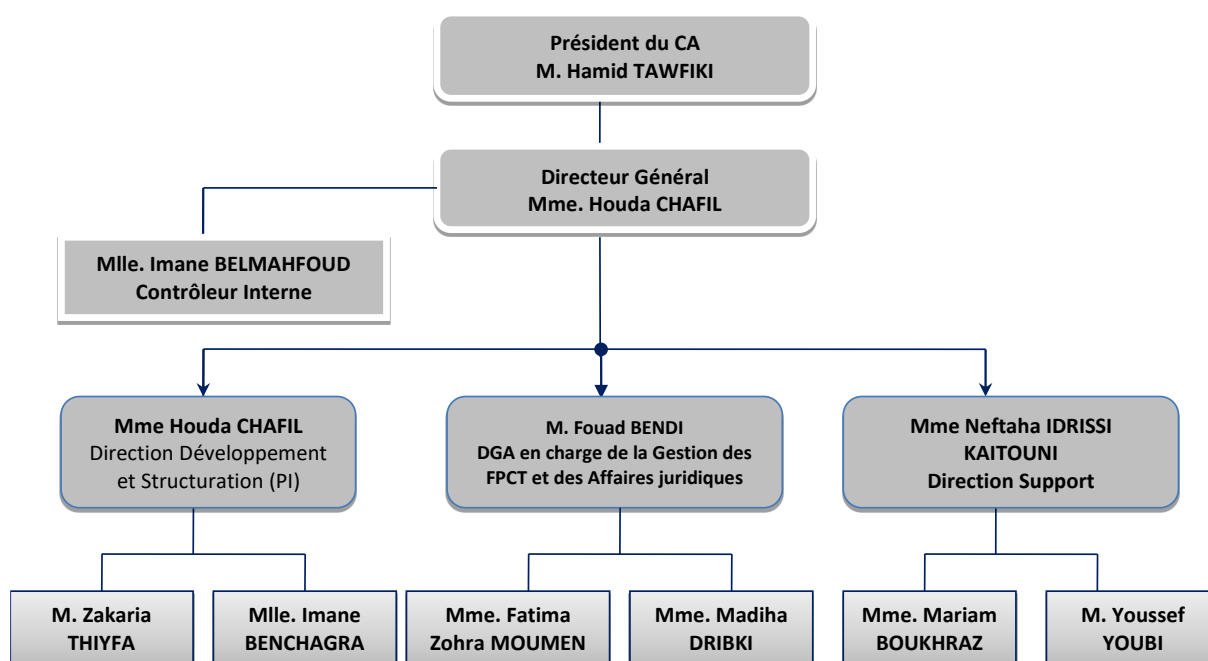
Président du CA
M. Hamid TAWFIKI

Directeur Général
Mme. Houda CHAFIL

Mlle. Imane BELMAHFOUD
Contrôleur Interne

Mme Houda CHAFIL
Direction Développement et Structuration (PI)

M. Fouad BENDI
DGA en charge de la Gestion des FPCT et des Affaires juridiques

Mme Neftaha IDRISSI KAITOUNI
Direction Support

M. Zakaria THIYFA

Mlle. Imane BENCHAGRA

Mme. Fatima Zohra MOUMEN

Mme. Madiha DRIBKI

Mme. Mariam BOUKHRAZ

M. Youssef YOUBI